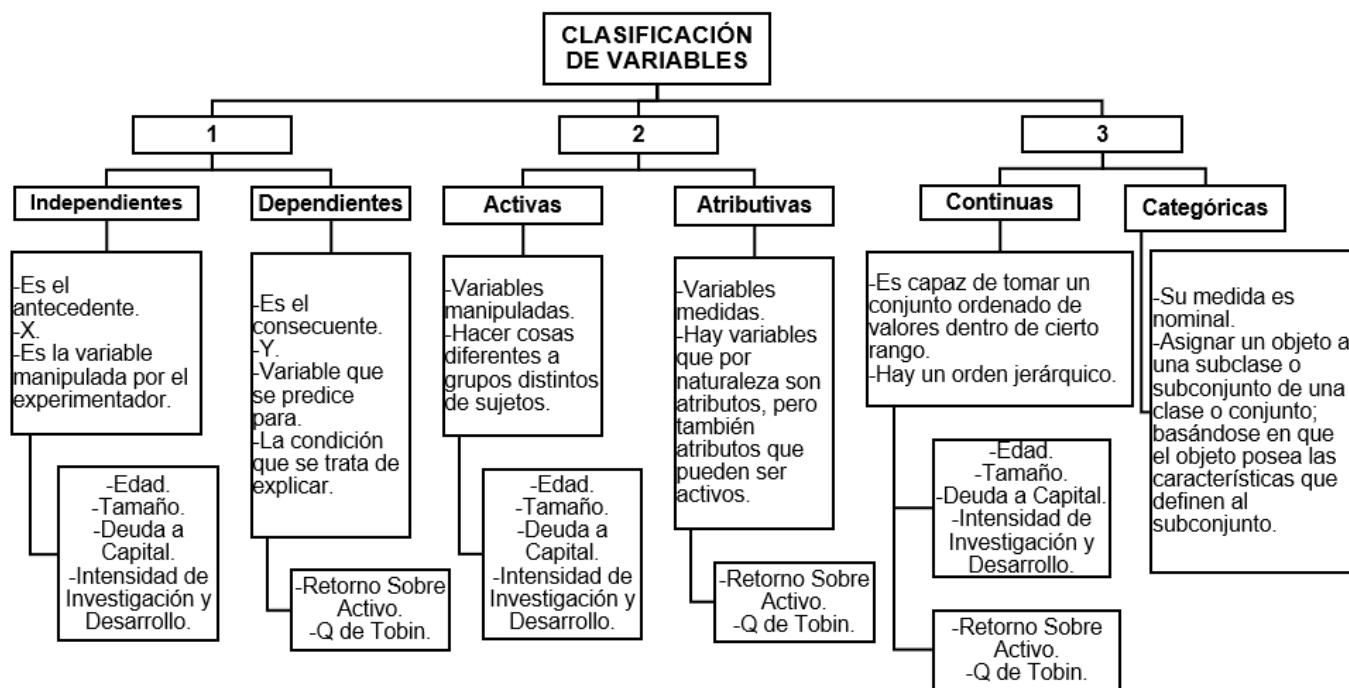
CLASIFICACIÓN DE VARIABLES

1

Independientes

-Es el antecedente.
-X.
-Es la variable manipulada por el experimentador.

-Edad.
-Tamaño.
-Deuda a Capital.
-Intensidad de Investigación y Desarrollo.

Dependientes

-Es el consecuente.
-Y.
-Variable que se predice para.
-La condición que se trata de explicar.

-Retorno Sobre Activo.
-Q de Tobin.

2

Activas

-Variables manipuladas.
-Hacer cosas diferentes a grupos distintos de sujetos.

-Edad.
-Tamaño.
-Deuda a Capital.
-Intensidad de Investigación y Desarrollo.

Atributivas

-Variables medidas.
-Hay variables que por naturaleza son atributos, pero también atributos que pueden ser activos.

-Retorno Sobre Activo.
-Q de Tobin.

3

Continuas

-Es capaz de tomar un conjunto ordenado de valores dentro de cierto rango.
-Hay un orden jerárquico.

-Edad.
-Tamaño.
-Deuda a Capital.
-Intensidad de Investigación y Desarrollo.

-Retorno Sobre Activo.
-Q de Tobin.

Categóricas

-Su medida es nominal.
-Asignar un objeto a una subclase o subconjunto de una clase o conjunto; basándose en que el objeto posea las características que definen al subconjunto.